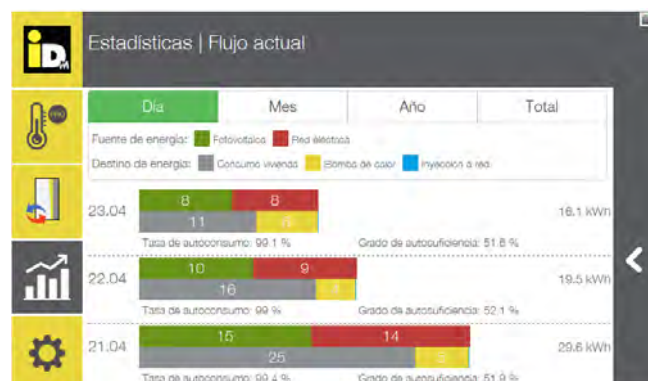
iD

Estadísticas | Flujo actual

Día
Mes
Año
Total

Fuente de energía: Fotovoltaica Red eléctrica
Destino de energía: Consumo vivienda Bomba de calor Inyección a red

23.04
8 8
11 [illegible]
16.1 kWh
Tasa de autoconsumo: 99.1 %
Grado de autosuficiencia: 51.8 %

22.04
10 9
16 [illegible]
19.5 kWh
Tasa de autoconsumo: 99 %
Grado de autosuficiencia: 52.1 %

21.04
15 14
25 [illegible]
29.6 kWh
Tasa de autoconsumo: 99.4 %
Grado de autosuficiencia: 51.9 %